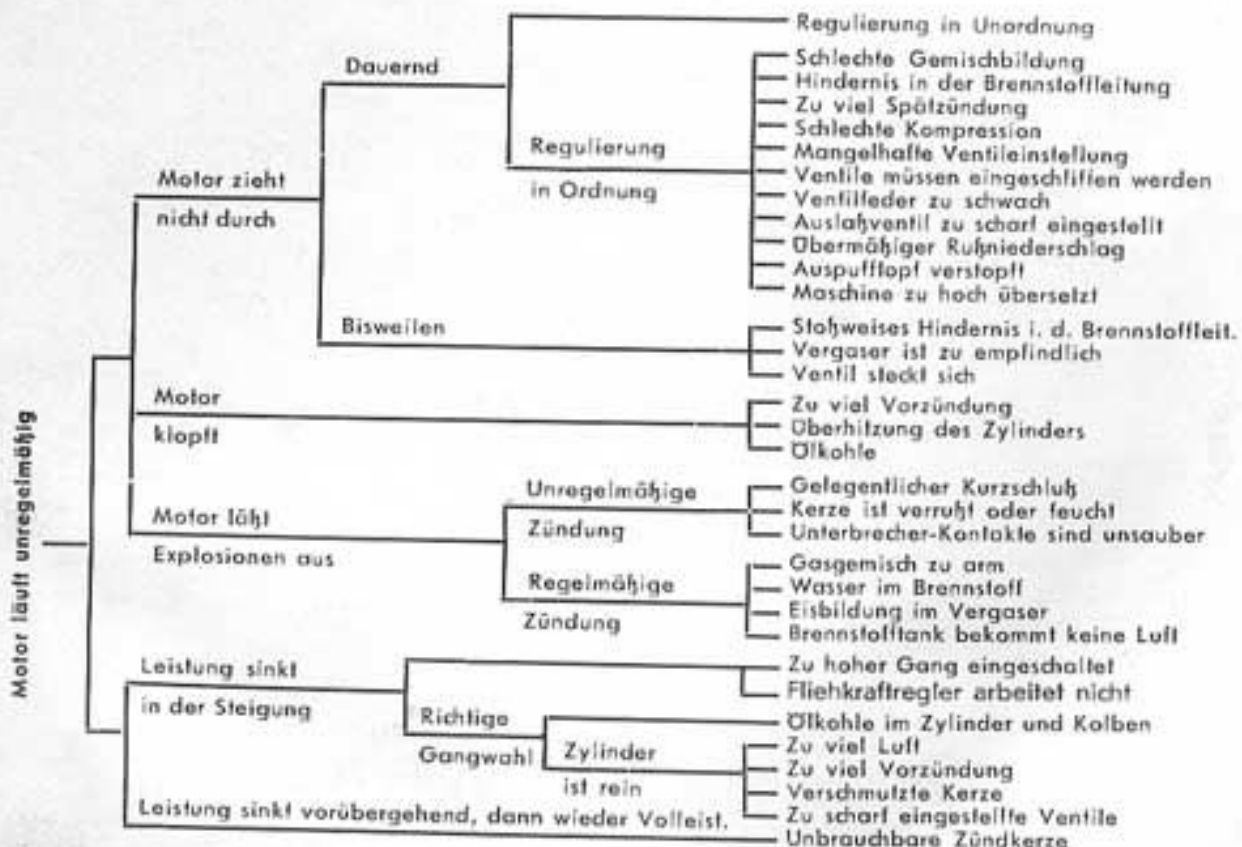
Motor läuft unregelmäßig

Motor zieht nicht durch

Dauernd

Regulierung in Unordnung

Regulierung in Ordnung

Schlechte Gemischbildung
Hindernis in der Brennstoffleitung
Zu viel Spätzündung
Schlechte Kompression
Mangelhafte Ventileinstellung
Ventile müssen eingeschliffen werden
Ventilfeder zu schwach
Auslaßventil zu scharf eingestellt
Übermäßiger Rußniederschlag
Auspufftopf verstopft
Maschine zu hoch übersetzt

Bisweilen

Stoßweises Hindernis i. d. Brennstoffleit.
Vergaser ist zu empfindlich
Ventil steckt sich

Motor klopft

Zu viel Vorzündung
Überhitzung des Zylinders
Ölkohle

Motor läßt Explosionen aus

Unregelmäßige Zündung

Gelegentlicher Kurzschluß
Kerze ist verrußt oder feucht
Unterbrecher-Kontakte sind unsauber

Regelmäßige Zündung

Gasgemisch zu arm
Wasser im Brennstoff
Eisbildung im Vergaser
Brennstofftank bekommt keine Luft

Leistung sinkt in der Steigung

Zu hoher Gang eingeschaltet
Fliehkraftregler arbeitet nicht

Richtige Gangwahl

Ölkohle im Zylinder und Kolben

Zylinder ist rein

Zu viel Luft
Zu viel Vorzündung
Verschmutzte Kerze
Zu scharf eingestellte Ventile

Leistung sinkt vorübergehend, dann wieder Volleist.

Unbrauchbare Zündkerze